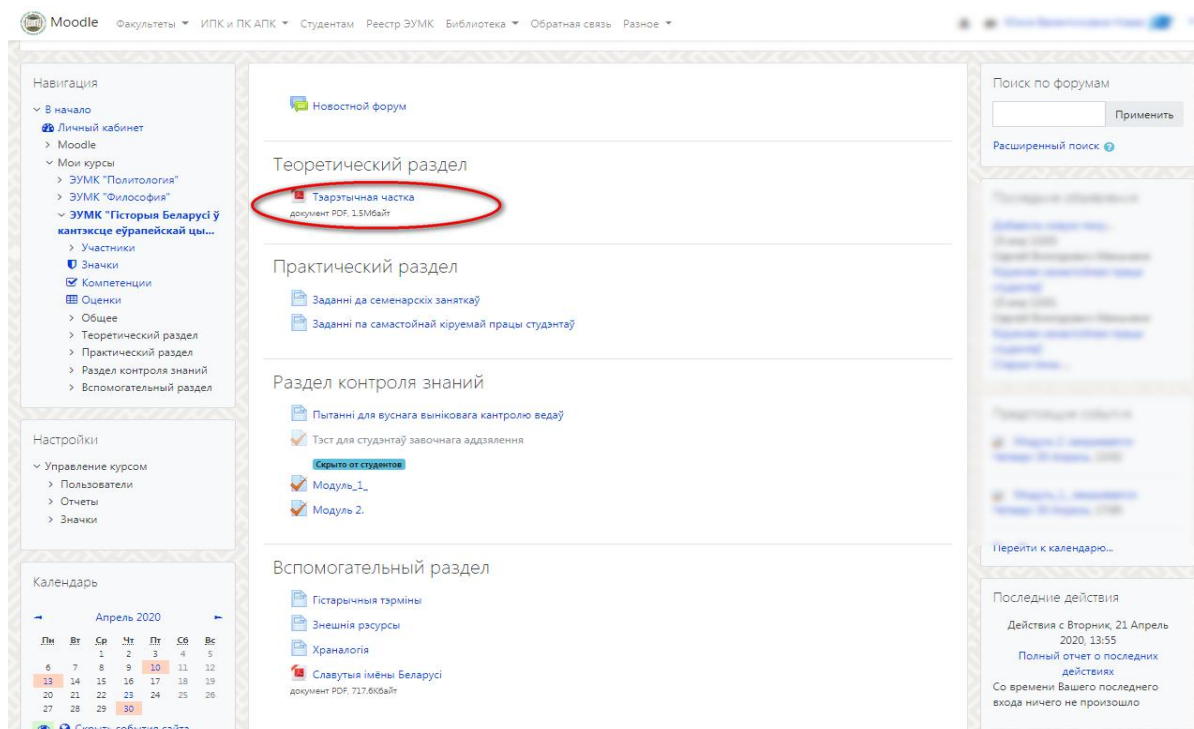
Moodle Факультеты ▾ ИПК и ПК АПК ▾ Студентам Реестр ЭУМК Библиотека ▾ Обратная связь Разное ▾

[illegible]

Навигация
∨ В начало
Личный кабинет
> Moodle
∨ Мои курсы
> ЭУМК "Политология"
> ЭУМК "Философия"
∨ ЭУМК "Гісторыя Беларусі ў кантэксце еўрапейскай цы...
> Удзельнікі
Значки
Компетенции
Оценки
> Общее
> Теоретический раздел
> Практический раздел
> Раздел контроля знаний
> Вспомогательный раздел

Настройки
∨ Управление курсом
> Пользователи
> Отчеты
> Значки

Календарь
Апрель 2020

| Пн | Вт | Ср | Чт | Пт | Сб | Вс |
|---|---|---|---|---|---|---|
| | | 1 | 2 | 3 | 4 | 5 |
| 6 | 7 | 8 | 9 | 10 | 11 | 12 |
| 13 | 14 | 15 | 16 | 17 | 18 | 19 |
| 20 | 21 | 22 | 23 | 24 | 25 | 26 |
| 27 | 28 | 29 | 30 | | | |

Скрыть события сайта

Новостной форум

Теоретический раздел
Тэарэтычная частка
документ PDF, 1.5Мбайт

Практический раздел
Заданні да семенарскіх занятказў
Заданні па самастойнай кіруемай працы студэнтаў

Раздел контроля знаний
Пытанні для вуснага выніковага кантролю ведаў
Тэст для студэнтаў завочнага аддзялення
Скрыто от студентов
Модуль_1_
Модуль 2.

Вспомогательный раздел
Гістарычныя тэрміны
Знешнія рэсурсы
Храналогія
Славутыя імёны Беларусі
документ PDF, 717.6Кбайт

Поиск по форумам
Применить
Расширенный поиск

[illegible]

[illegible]

Перейти к календарю...

Последние действия
Действия с Вторник, 21 Апрель 2020, 13:55
Полный отчет о последних действиях
Со времени Вашего последнего входа ничего не произошло